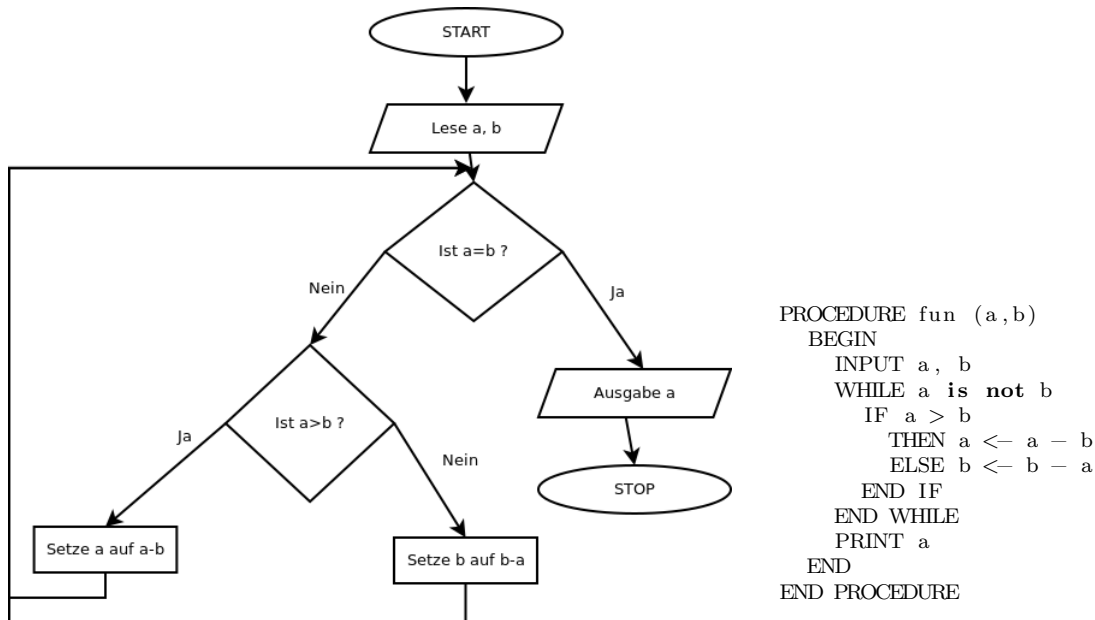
START

Lese a, b

Ist a=b ?

Nein

Ja

Ist a>b ?

Ja

Nein

Ausgabe a

STOP

Setze a auf a-b

Setze b auf b-a

PROCEDURE fun (a,b)
BEGIN
INPUT a, b
WHILE a **is not** b
IF a > b
THEN a <– a – b
ELSE b <– b – a
END IF
END WHILE
PRINT a
END
END PROCEDURE